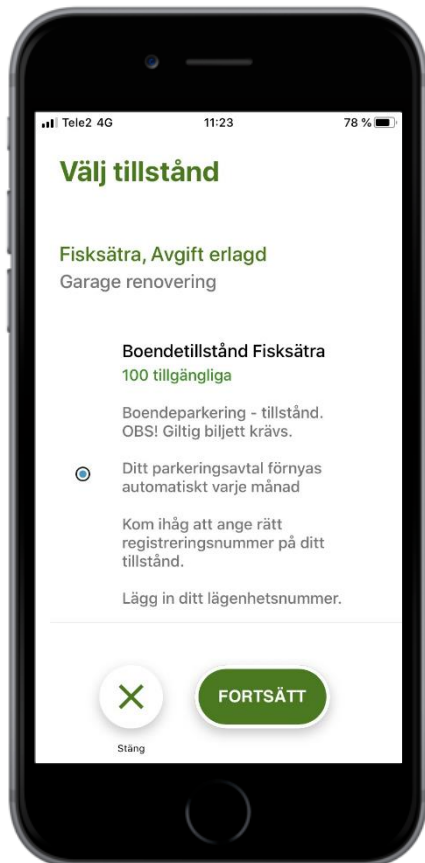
Tele2 4G 11:23 78 %

Välj tillstånd

Fisksätra, Avgift erlagd
Garage renovering

Boendetillstånd Fisksätra
100 tillgängliga

Boendeparkering - tillstånd. OBS! Giltig biljett krävs.

Ditt parkeringsavtal förnyas automatiskt varje månad

Kom ihåg att ange rätt registreringsnummer på ditt tillstånd.

Lägg in ditt lägenhetsnummer.

FORTSÄTT

Stäng